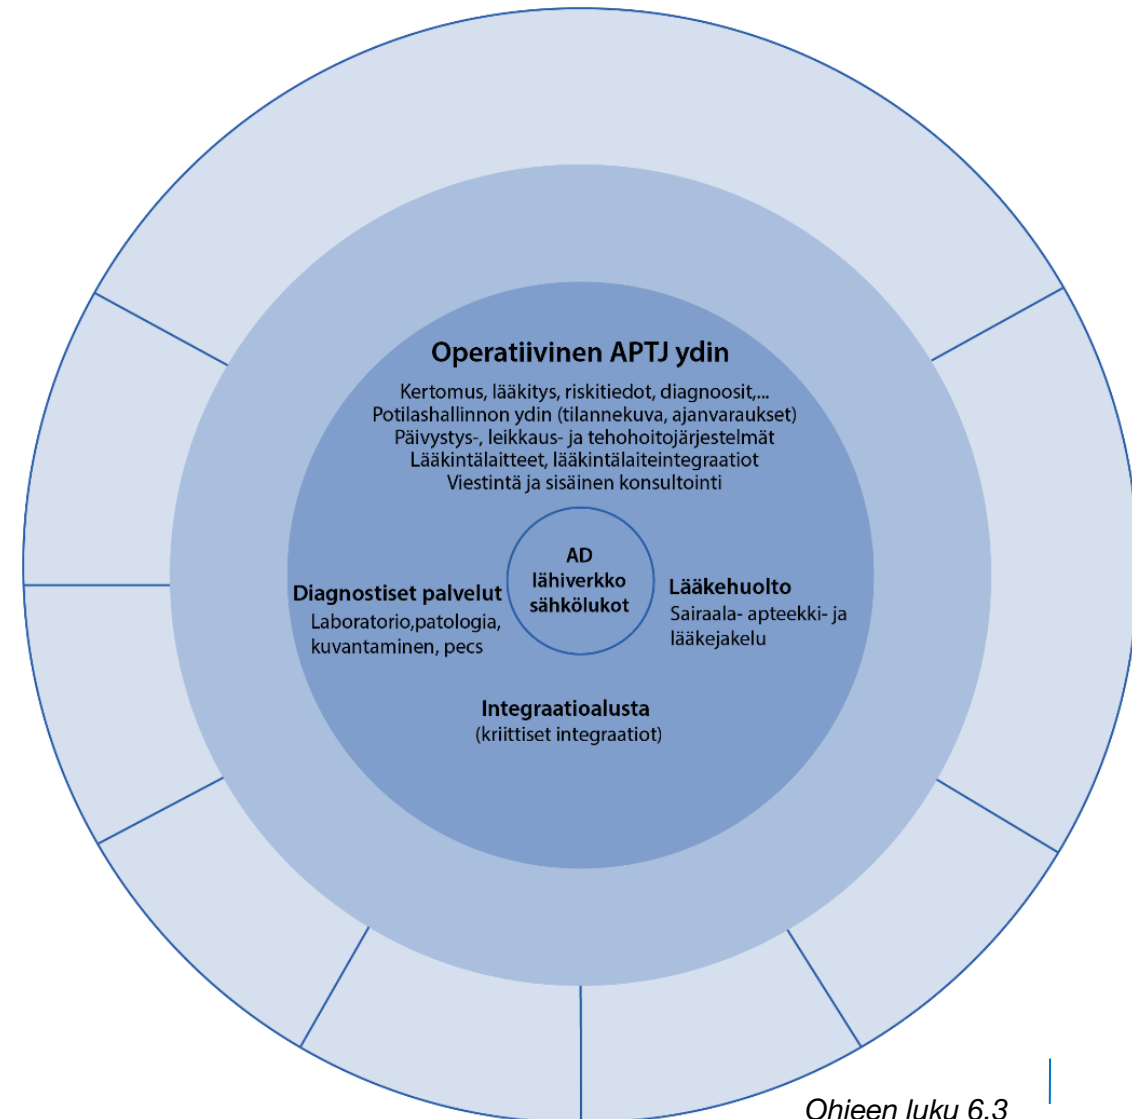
Operatiivinen APTJ ydin

Kertomus, lääkitys, riskitiedot, diagnoosit,...
Potilashallinnon ydin (tilannekuva, ajanvaraukset)
Päivystys-, leikkaus- ja tehohoitojärjestelmät
Lääkintälaitteet, lääkintälaiteintegraatiot
Viestintä ja sisäinen konsultointi

AD
lähiverkko
sähkölukot

Diagnostiset palvelut
Laboratorio,patologia, kuvantaminen, pecs

Lääkehuolto
Sairaala- apteekki- ja lääkejakelu

Integraatioalusta
(kriittiset integraatiot)

Ohjeen luku 6.3